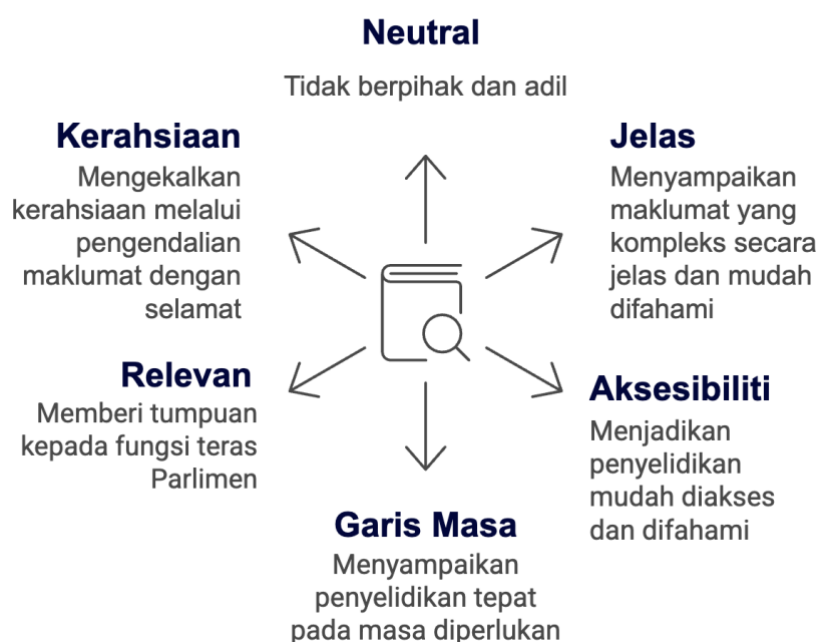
Neutral

Tidak berpihak dan adil

Kerahsiaan

Mengekalkan kerahsiaan melalui pengendalian maklumat dengan selamat

Jelas

Menyampaikan maklumat yang kompleks secara jelas dan mudah difahami

Relevan

Memberi tumpuan kepada fungsi teras Parlimen

Aksesibiliti

Menjadikan penyelidikan mudah diakses dan difahami

Garis Masa

Menyampaikan penyelidikan tepat pada masa diperlukan